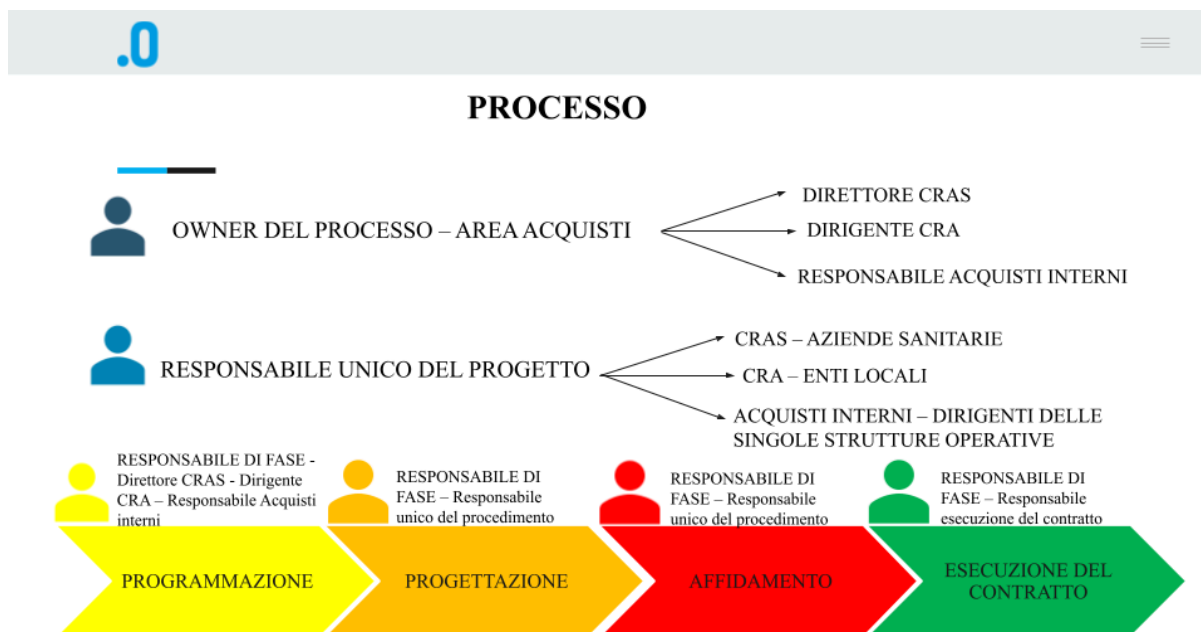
.0

PROCESSO

OWNER DEL PROCESSO – AREA ACQUISTI

DIRETTORE CRAS

DIRIGENTE CRA

RESPONSABILE ACQUISTI INTERNI

RESPONSABILE UNICO DEL PROGETTO

CRAS – AZIENDE SANITARIE

CRA – ENTI LOCALI

ACQUISTI INTERNI – DIRIGENTI DELLE SINGOLE STRUTTURE OPERATIVE

RESPONSABILE DI FASE - Direttore CRAS - Dirigente CRA – Responsabile Acquisti interni

RESPONSABILE DI FASE – Responsabile unico del procedimento

RESPONSABILE DI FASE – Responsabile unico del procedimento

RESPONSABILE DI FASE – Responsabile esecuzione del contratto

PROGRAMMAZIONE

PROGETTAZIONE

AFFIDAMENTO

ESECUZIONE DEL CONTRATTO